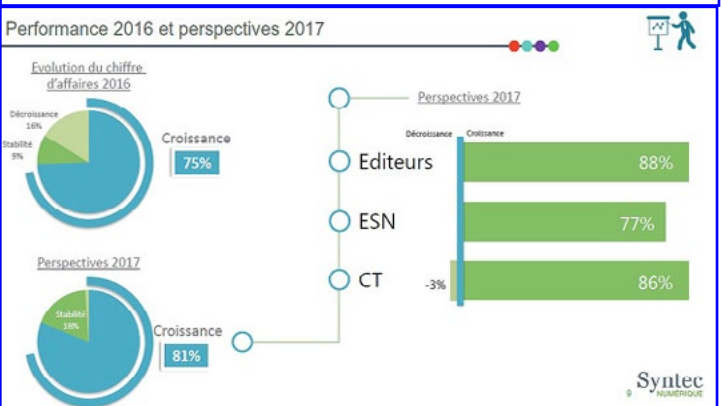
Performance 2016 et perspectives 2017

Evolution du chiffre d'affaires 2016

Décroissance 16%

Stabilité 9%

Croissance

75%

Perspectives 2017

Stabilité 18%

Croissance

81%

Perspectives 2017

Décroissance

Croissance

Editeurs

88%

ESN

77%

CT

-3%

86%

Syntec NUMÉRIQUE

9